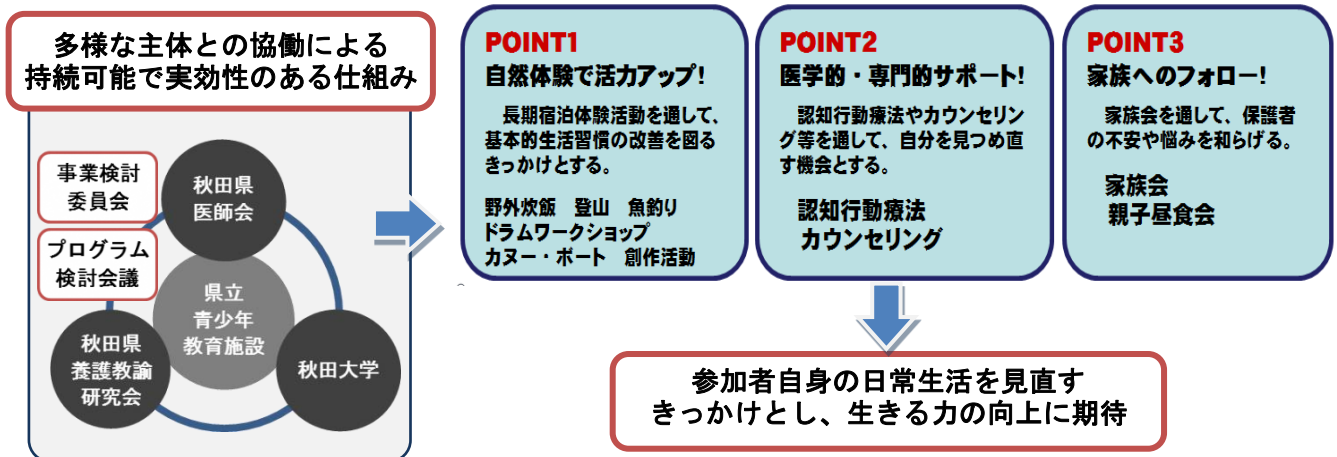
多様な主体との協働による
持続可能で実効性のある仕組み

事業検討
委員会

プログラム
検討会議

秋田県
医師会

県立
青少年
教育施設

秋田県
養護教諭
研究会

秋田大学

POINT1
自然体験で活力アップ!
長期宿泊体験活動を通して、基本的生活習慣の改善を図るきっかけとする。
野外炊飯　登山　魚釣り
ドラムワークショップ
カヌー・ボート　創作活動

POINT2
医学的・専門的サポート!
認知行動療法やカウンセリング等を通して、自分を見つめ直す機会とする。
認知行動療法
カウンセリング

POINT3
家族へのフォロー!
家族会を通して、保護者の不安や悩みを和らげる。
家族会
親子昼食会

参加者自身の日常生活を見直す
きっかけとし、生きる力の向上に期待